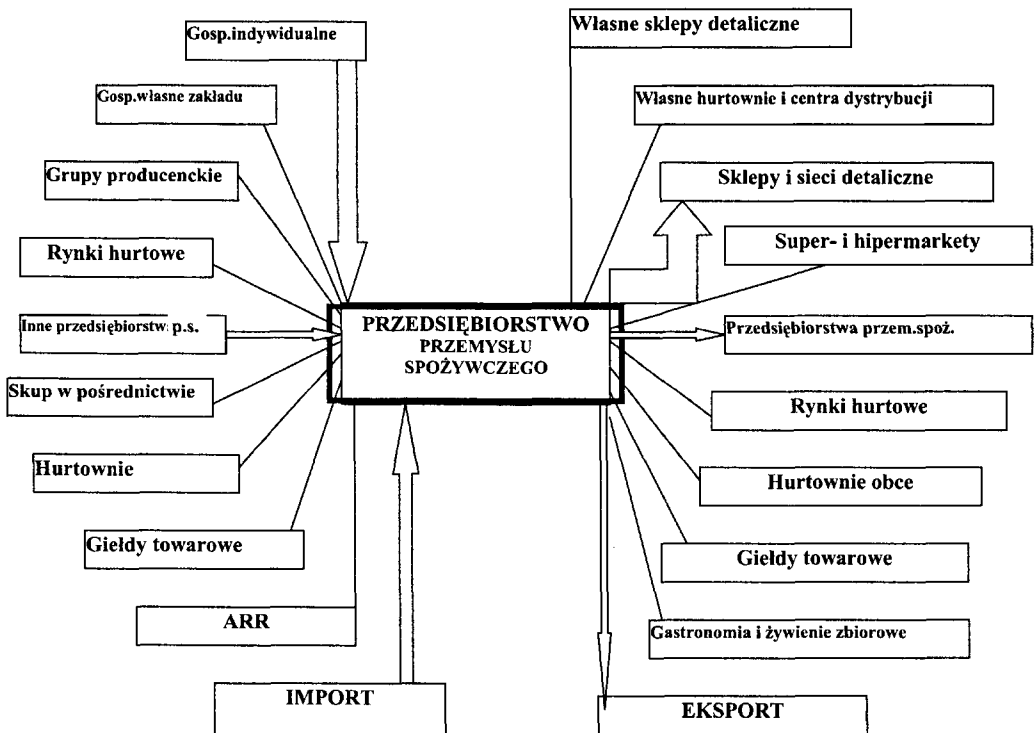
Gosp.indywidualne

Gosp.własne zakładu

Grupy producenckie

Rynki hurtowe

Inne przedsiębiorstw p.s.

Skup w pośrednictwie

Hurtownie

Giełdy towarowe

ARR

IMPORT

PRZEDSIĘBIORSTWO
PRZEMYSŁU
SPOŻYWCZEGO

Własne sklepy detaliczne

Własne hurtownie i centra dystrybucji

Sklepy i sieci detaliczne

Super- i hipermarkety

Przedsiębiorstwa przem.spoż.

Rynki hurtowe

Hurtownie obce

Giełdy towarowe

Gastronomia i żywienie zbiorowe

EKSPORT